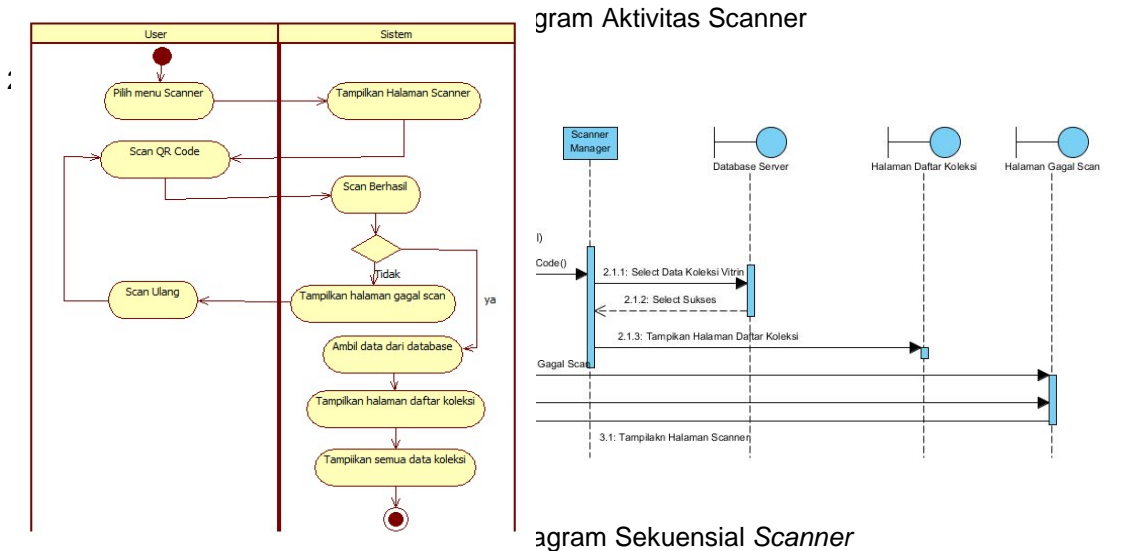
gram Aktivitas Scanner

User

Sistem

Pilih menu Scanner

Tampilkan Halaman Scanner

Scan QR Code

Scan Berhasil

Tidak

ya

Scan Ulang

Tampilkan halaman gagal scan

Ambil data dari database

Tampilkan halaman daftar koleksi

Tampiikan semua data koleksi

Scanner Manager

Database Server

Halaman Daftar Koleksi

Halaman Gagal Scan

l)

Code()

2.1.1: Select Data Koleksi Vitrin

2.1.2: Select Sukses

2.1.3: Tampikan Halaman Daftar Koleksi

Gagal Scan

3.1: Tampilakn Halaman Scanner

gram Sekuensial *Scanner*